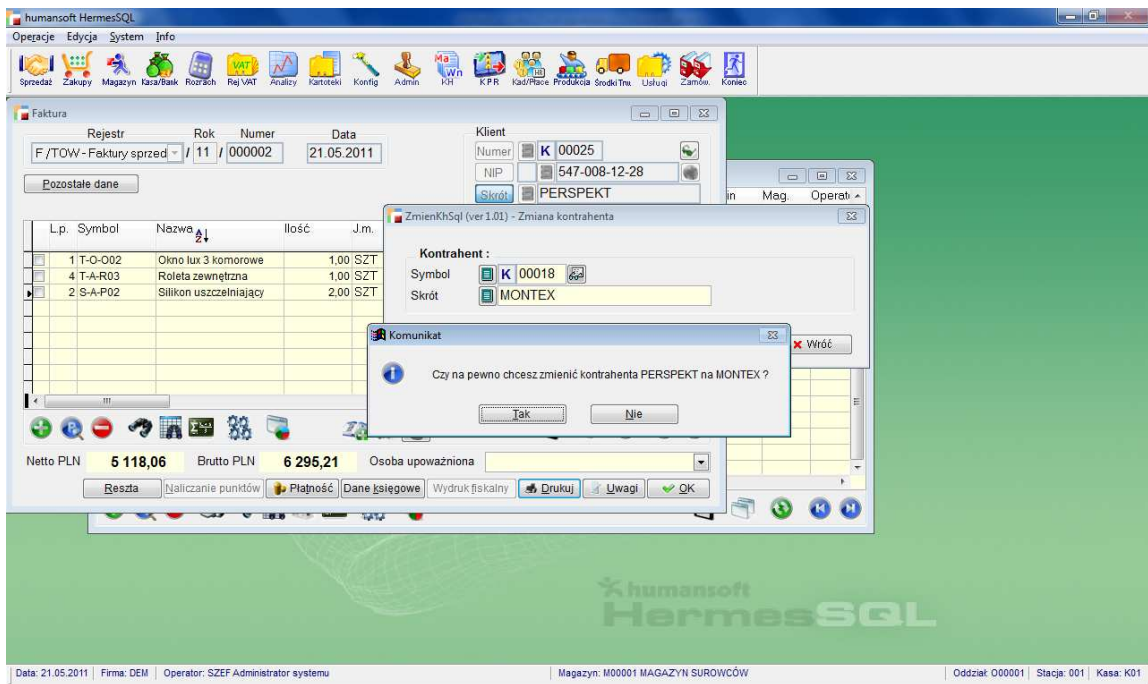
humansoft HermesSQL

Operacje Edycja System Info

Sprzedaż Zakupy Magazyn Kasa/Bank Rozrach Rej VAT Analizy Kartoteki Konfig Admin KH KPR Kad/Płace Produkcja Środki Trw. Usługi Zamów. Koniec

Faktura

Rejestr Rok Numer Data
F /TOW - Faktury sprzed / 11 / 000002 21.05.2011

Klient
Numer K 00025
NIP 547-008-12-28
Skrót PERSPEKT

Pozostałe dane

| L.p. | Symbol | Nazwa | Ilość | J.m. |
|---|---|---|---|---|
| 1 | T-O-O02 | Okno lux 3 komorowe | 1,00 | SZT |
| 4 | T-A-R03 | Roleta zewnętrzna | 1,00 | SZT |
| 2 | S-A-P02 | Silikon uszczelniający | 2,00 | SZT |

Netto PLN 5 118,06 Brutto PLN 6 295,21 Osoba upoważniona

Reszta Naliczanie punktów Płatność Dane księgowe Wydruk fiskalny Drukuj Uwagi OK

in Mag. Operat

ZmienKhSql (ver 1.01) - Zmiana kontrahenta

Kontrahent :
Symbol K 00018
Skrót MONTEX

Wróć

Komunikat

Czy na pewno chcesz zmienić kontrahenta PERSPEKT na MONTEX ?

Tak Nie

humansoft HermesSQL

Data: 21.05.2011 | Firma: DEM | Operator: SZEF Administrator systemu | Magazyn: M00001 MAGAZYN SUROWCÓW | Oddział: O00001 | Stacja: 001 | Kasa: K01